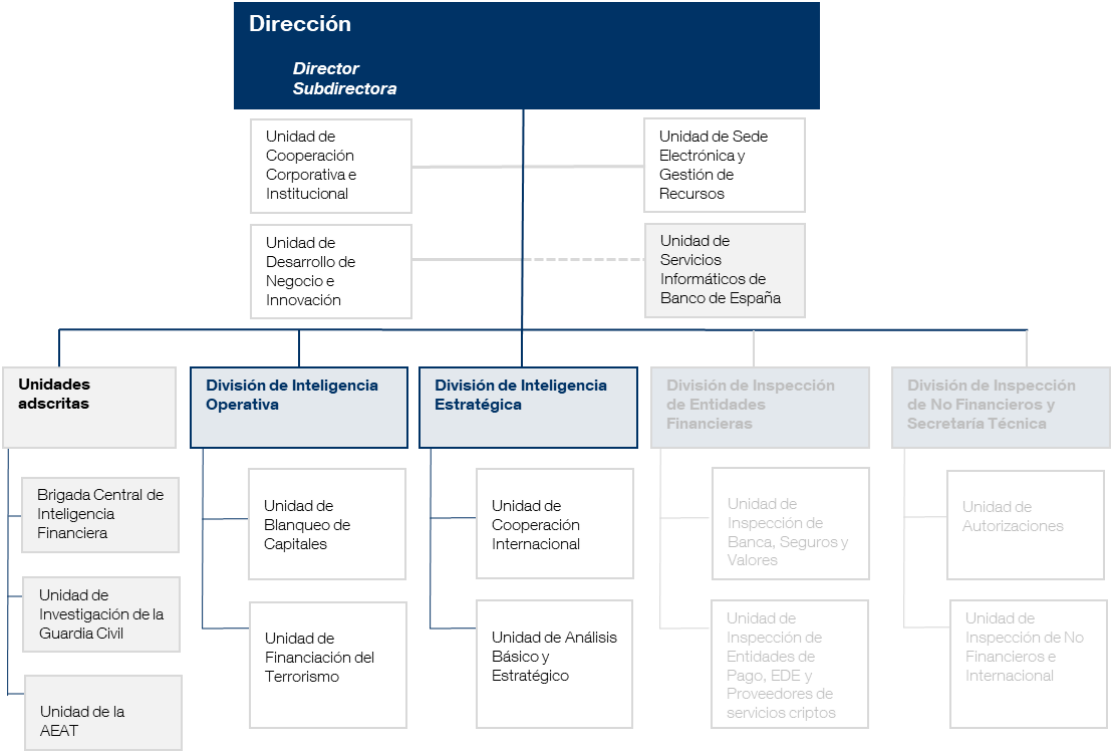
Dirección

Director
Subdirectora

Unidad de Cooperación Corporativa e Institucional

Unidad de Sede Electrónica y Gestión de Recursos

Unidad de Desarrollo de Negocio e Innovación

Unidad de Servicios Informáticos de Banco de España

Unidades adscritas

Brigada Central de Inteligencia Financiera

Unidad de Investigación de la Guardia Civil

Unidad de la AEAT

División de Inteligencia Operativa

Unidad de Blanqueo de Capitales

Unidad de Financiación del Terrorismo

División de Inteligencia Estratégica

Unidad de Cooperación Internacional

Unidad de Análisis Básico y Estratégico

División de Inspección de Entidades Financieras

Unidad de Inspección de Banca, Seguros y Valores

Unidad de Inspección de Entidades de Pago, EDE y Proveedores de servicios criptos

División de Inspección de No Financieros y Secretaría Técnica

Unidad de Autorizaciones

Unidad de Inspección de No Financieros e Internacional